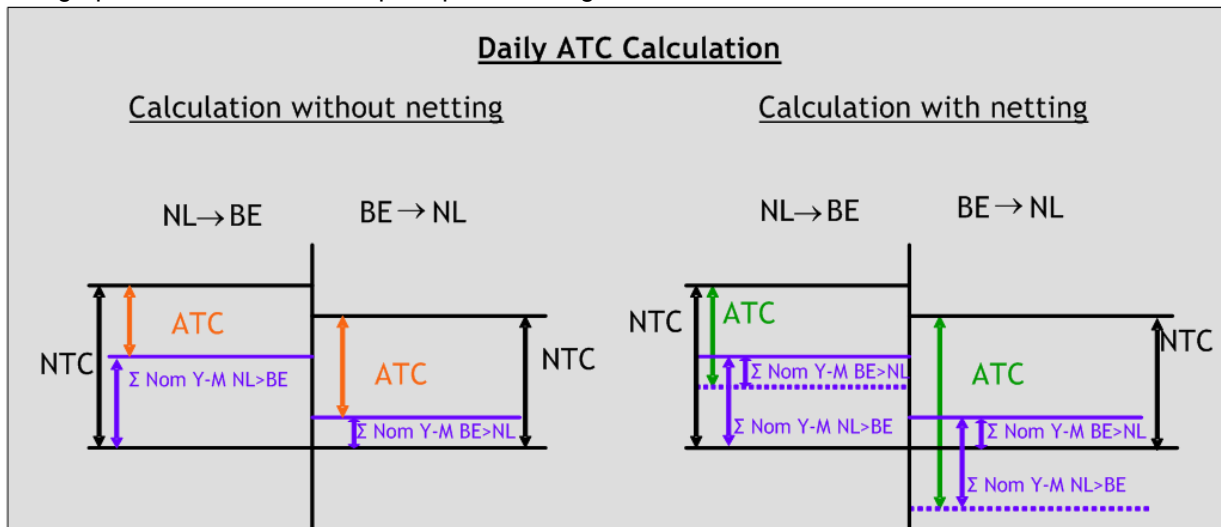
Daily ATC Calculation

Calculation without netting

NL→BE

BE→NL

ATC

NTC

Σ Nom Y-M NL>BE

ATC

NTC

Σ Nom Y-M BE>NL

Calculation with netting

NL→BE

BE→NL

NTC

ATC

Σ Nom Y-M BE>NL

Σ Nom Y-M NL>BE

ATC

NTC

Σ Nom Y-M BE>NL

Σ Nom Y-M NL>BE